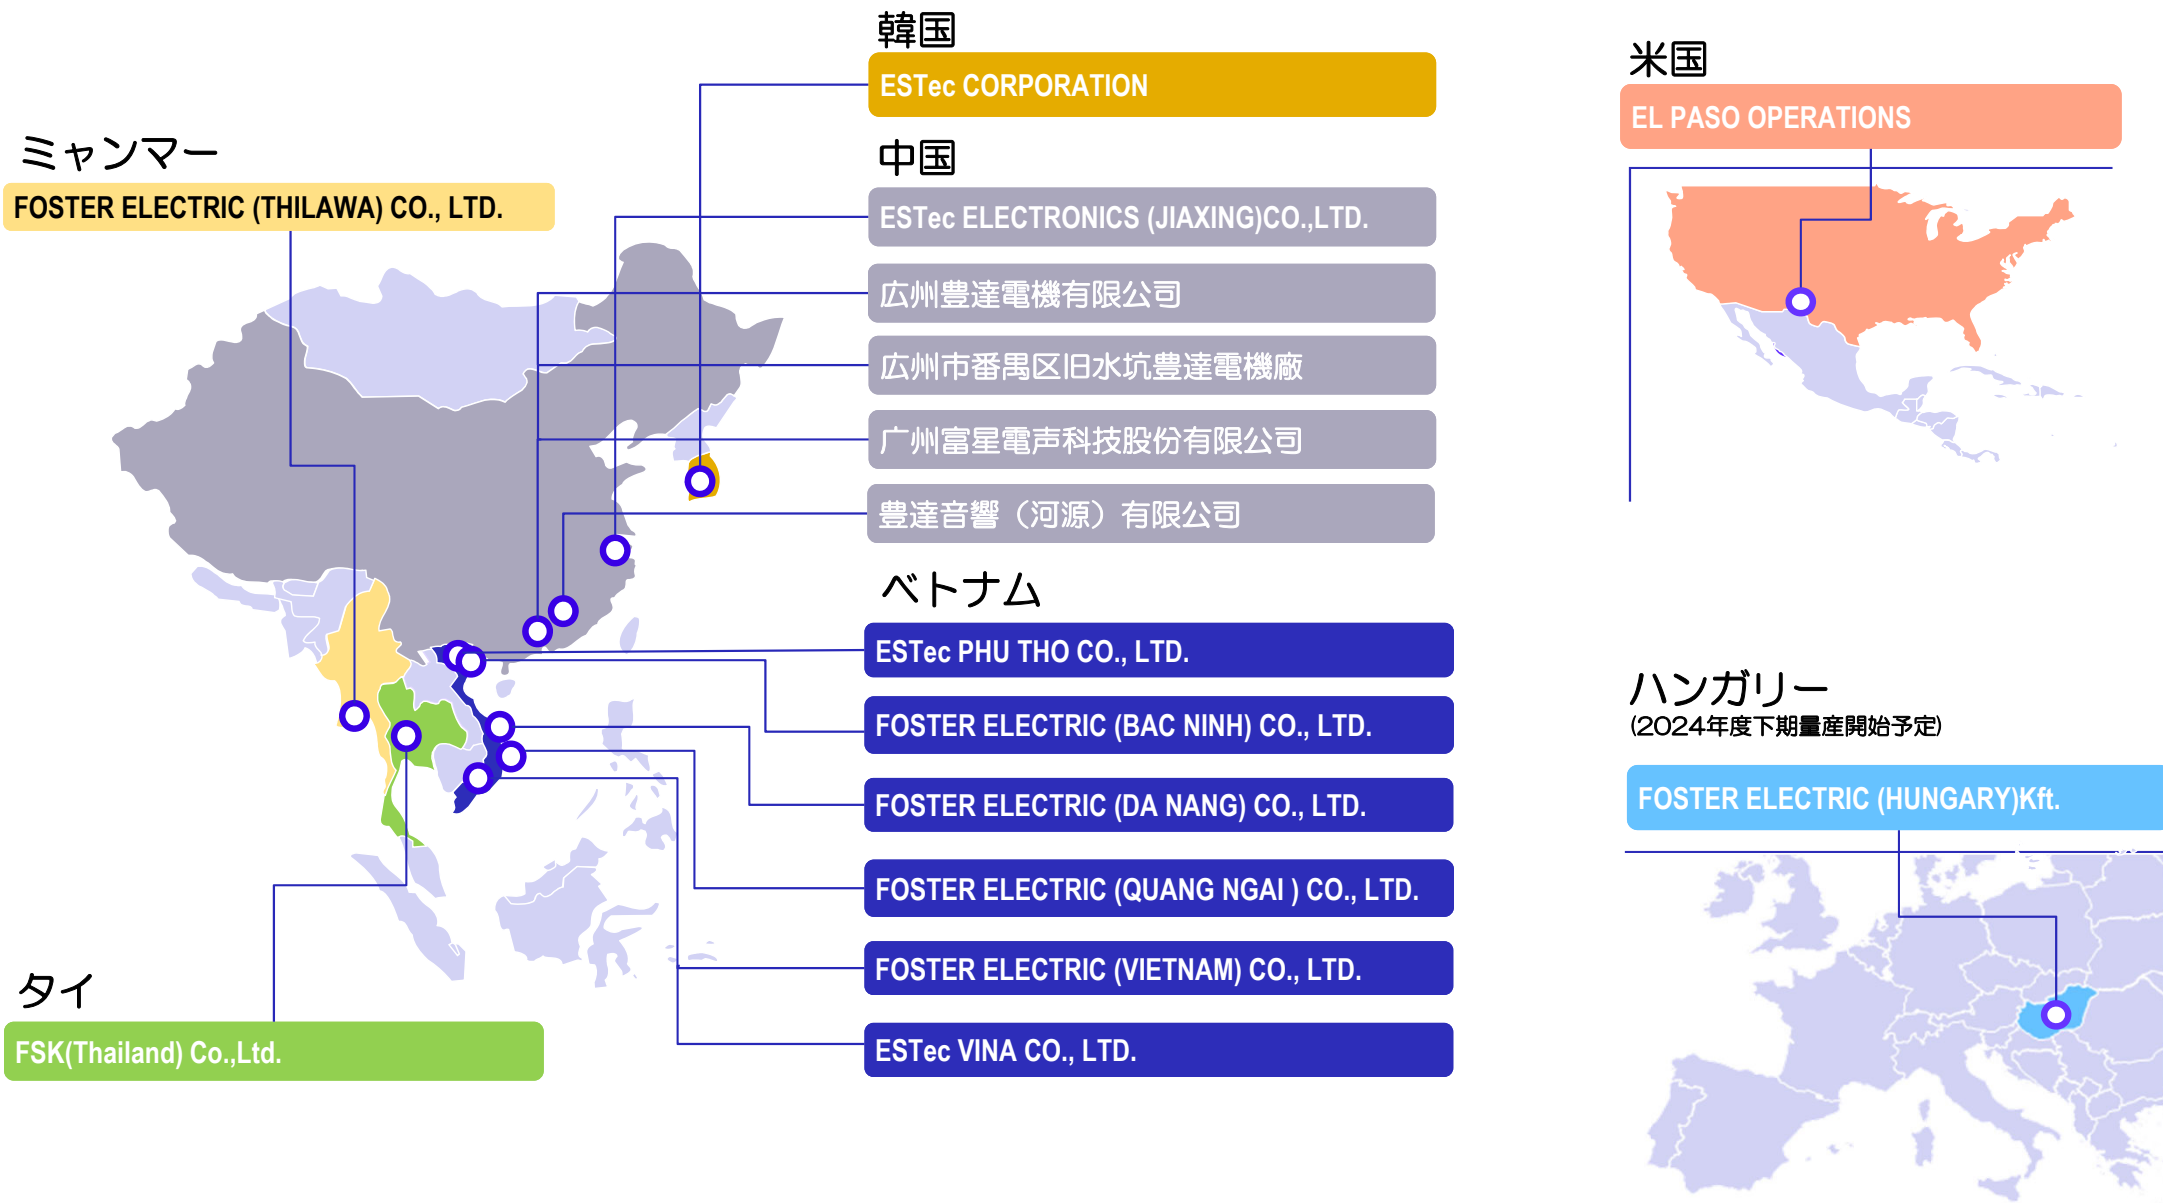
ミャンマー
FOSTER ELECTRIC (THILAWA) CO., LTD.

韓国
ESTec CORPORATION

中国
ESTec ELECTRONICS (JIAXING)CO.,LTD.
広州豊達電機有限公司
広州市番禺区旧水坑豊達電機廠
广州富星電声科技股份有限公司
豊達音響（河源）有限公司

ベトナム
ESTec PHU THO CO., LTD.
FOSTER ELECTRIC (BAC NINH) CO., LTD.
FOSTER ELECTRIC (DA NANG) CO., LTD.
FOSTER ELECTRIC (QUANG NGAI ) CO., LTD.
FOSTER ELECTRIC (VIETNAM) CO., LTD.
ESTec VINA CO., LTD.

タイ
FSK(Thailand) Co.,Ltd.

米国
EL PASO OPERATIONS

ハンガリー
(2024年度下期量産開始予定)
FOSTER ELECTRIC (HUNGARY)Kft.